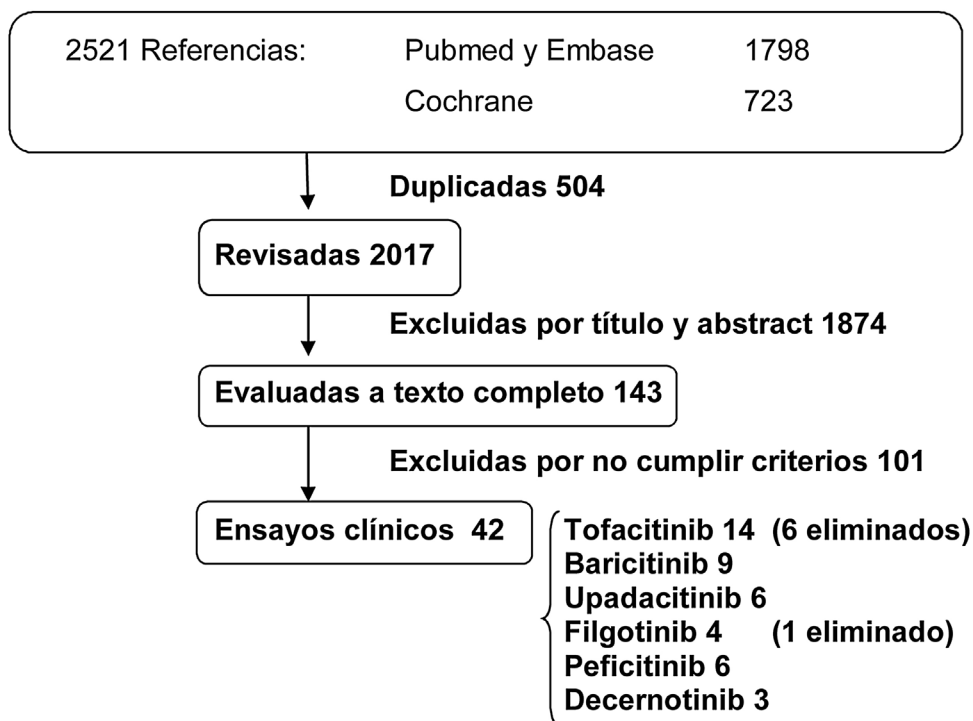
2521 Referencias: Pubmed y Embase 1798
Cochrane 723

Duplicadas 504

Revisadas 2017

Excluidas por título y abstract 1874

Evaluadas a texto completo 143

Excluidas por no cumplir criterios 101

Ensayos clínicos 42

Tofacitinib 14 (6 eliminados)
Baricitinib 9
Upadacitinib 6
Filgotinib 4 (1 eliminado)
Peficitinib 6
Decernotinib 3